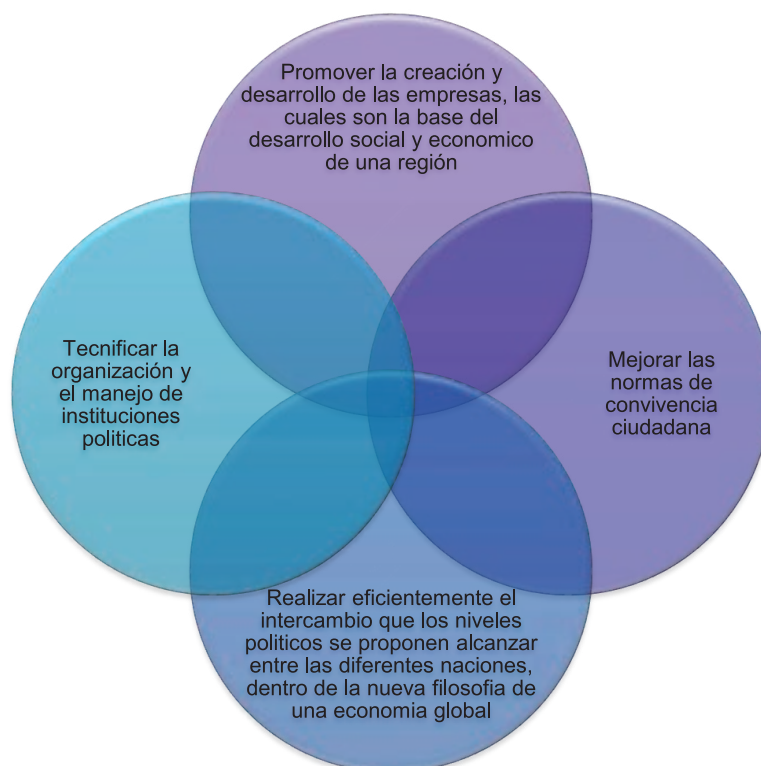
Promover la creación y desarrollo de las empresas, las cuales son la base del desarrollo social y economico de una región

Tecnificar la organización y el manejo de instituciones politicas

Mejorar las normas de convivencia ciudadana

Realizar eficientemente el intercambio que los niveles politicos se proponen alcanzar entre las diferentes naciones, dentro de la nueva filosofia de una economia global